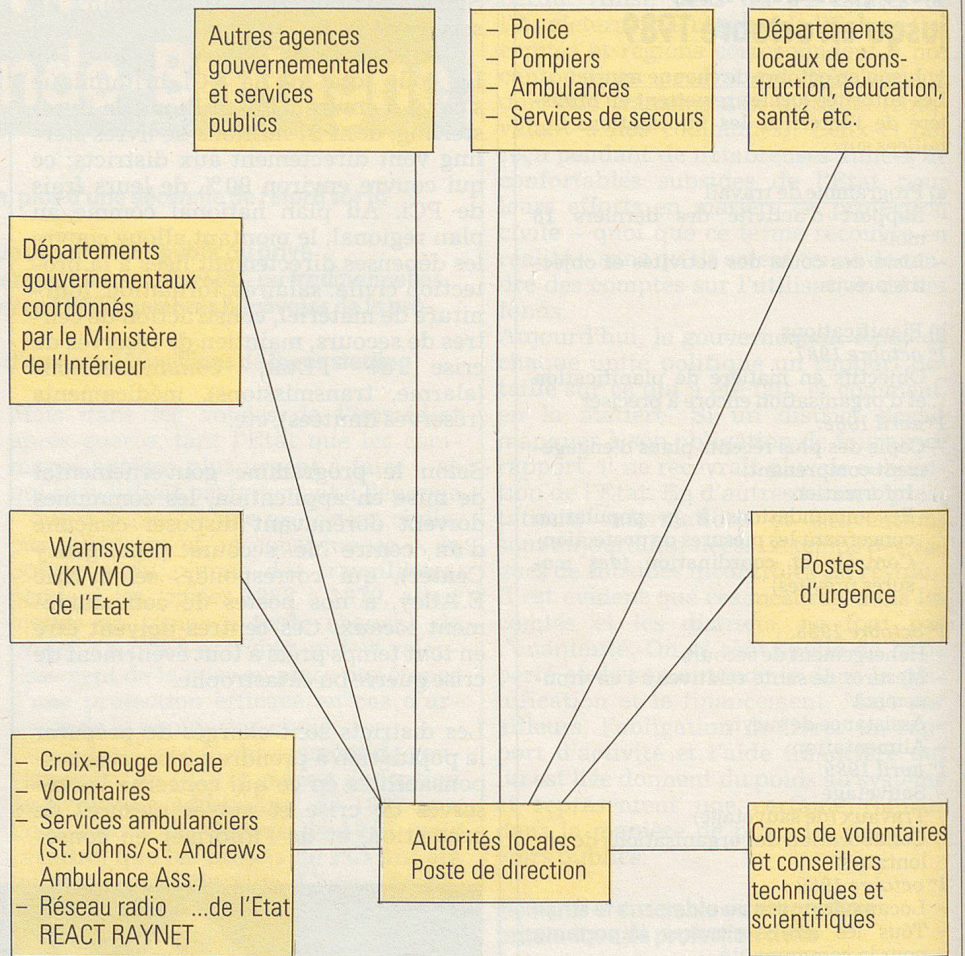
Autres agences gouvernementales et services publics

– Police
– Pompiers
– Ambulances
– Services de secours

Départements locaux de construction, éducation, santé, etc.

Départements gouvernementaux coordonnés par le Ministère de l'Intérieur

Warnsystem VKWMO de l'Etat

Postes d'urgence

– Croix-Rouge locale
– Volontaires
– Services ambulanciers (St. Johns/St. Andrews Ambulance Ass.)
– Réseau radio ...de l'Etat REACT RAYNET

Autorités locales Poste de direction

Corps de volontaires et conseillers techniques et scientifiques